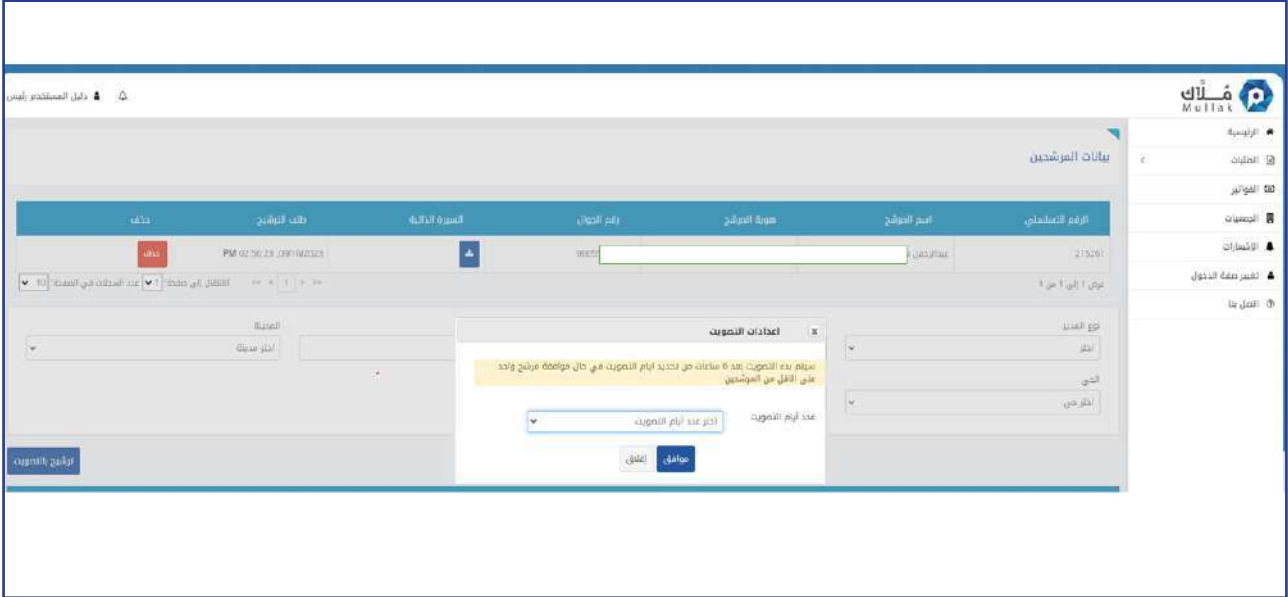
مُــلّاك
Mullak

دليل المستخدم رئيس

الرئيسية
الطلبات
الفواتير
الجمعيات
الإشعارات
تغيير صفة الدخول
اتصل بنا

بيانات المرشحين

| الرقم التسلسلي | اسم المرشح | هوية المرشح | رقم الجوال | السيرة الذاتية | طلب الترشيح | حذف |
|---|---|---|---|---|---|---|
| 215261 | عبدالرحمن | | 9665 | | 09/10/2023 02:56:23 PM | حذف |

عرض 1 إلى 1 من 1

الانتقال إلى صفحة: 1 عدد السجلات في الصفحة: 10

نوع العدد
اختر

الحي
اختر حي

المدينة
اختر مدينة

اعدادات التصويت

سيتم بدء التصويت بعد 6 ساعات من تحديد ايام التصويت في حال موافقة مرشح واحد على الأقل من المرشحين

عدد أيام التصويت
اختر عدد أيام التصويت

موافق
إغلاق

ارشيح بالتصويت